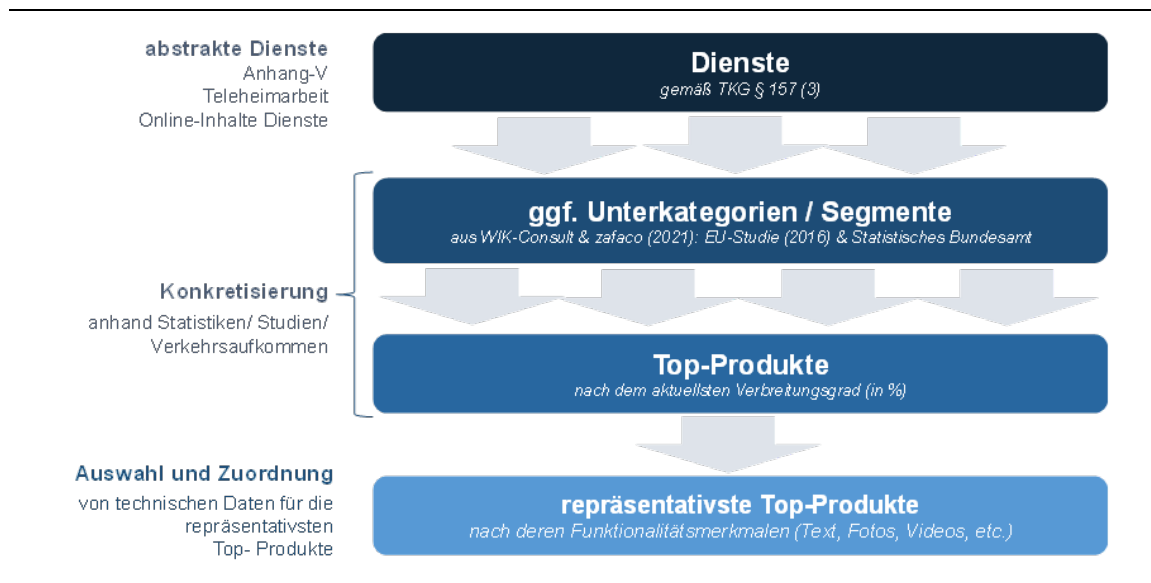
abstrakte Dienste
Anhang-V
Teleheimarbeit
Online-Inhalte Dienste

Dienste
gemäß TKG § 157 (3)

ggf. Unterkategorien / Segmente
aus WIK-Consult & zafaco (2021): EU-Studie (2016) & Statistisches Bundesamt

Konkretisierung
anhand Statistiken/ Studien/ Verkehrsaufkommen

Top-Produkte
nach dem aktuellsten Verbreitungsgrad (in %)

Auswahl und Zuordnung
von technischen Daten für die repräsentativsten Top- Produkte

repräsentativste Top-Produkte
nach deren Funktionalitätsmerkmalen (Text, Fotos, Videos, etc.)